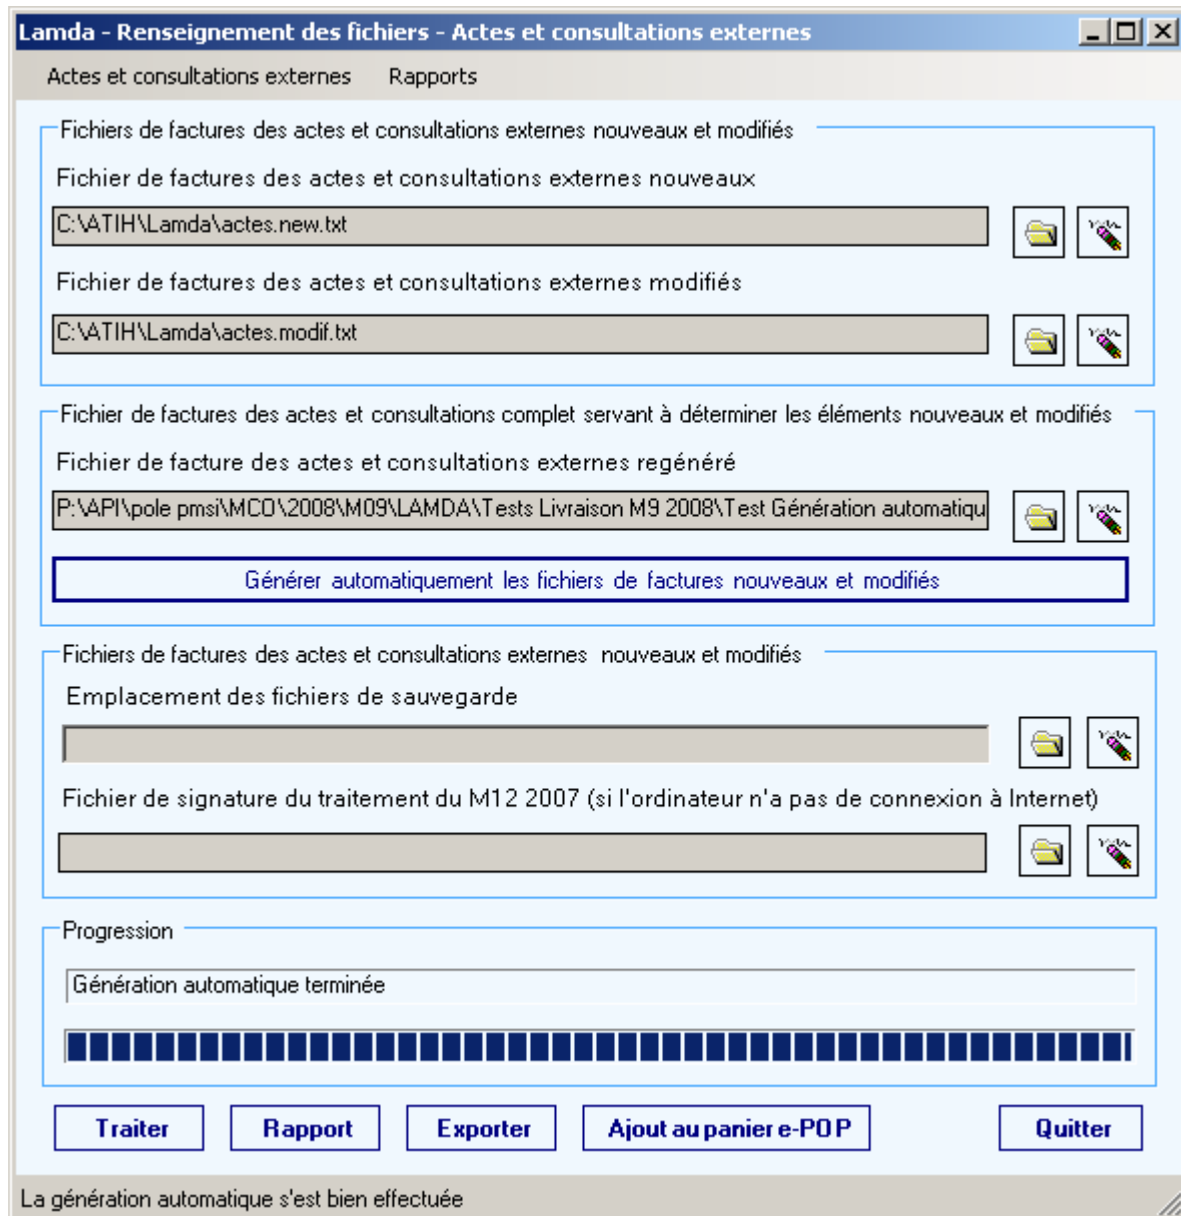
Lamda - Renseignement des fichiers - Actes et consultations externes

Actes et consultations externes Rapports

Fichiers de factures des actes et consultations externes nouveaux et modifiés

Fichier de factures des actes et consultations externes nouveaux

C:\ATIH\Lamda\actes.new.txt

Fichier de factures des actes et consultations externes modifiés

C:\ATIH\Lamda\actes.modif.txt

Fichier de factures des actes et consultations complet servant à déterminer les éléments nouveaux et modifiés

Fichier de facture des actes et consultations externes regénéré

P:\API\pole pmsi\MCO\2008\M09\LAMDA\Tests Livraison M9 2008\Test Génération automatiqu

Générer automatiquement les fichiers de factures nouveaux et modifiés

Fichiers de factures des actes et consultations externes nouveaux et modifiés

Emplacement des fichiers de sauvegarde

Fichier de signature du traitement du M12 2007 (si l'ordinateur n'a pas de connexion à Internet)

Progression

Génération automatique terminée

Traiter Rapport Exporter Ajout au panier e-POP Quitter

La génération automatique s'est bien effectuée